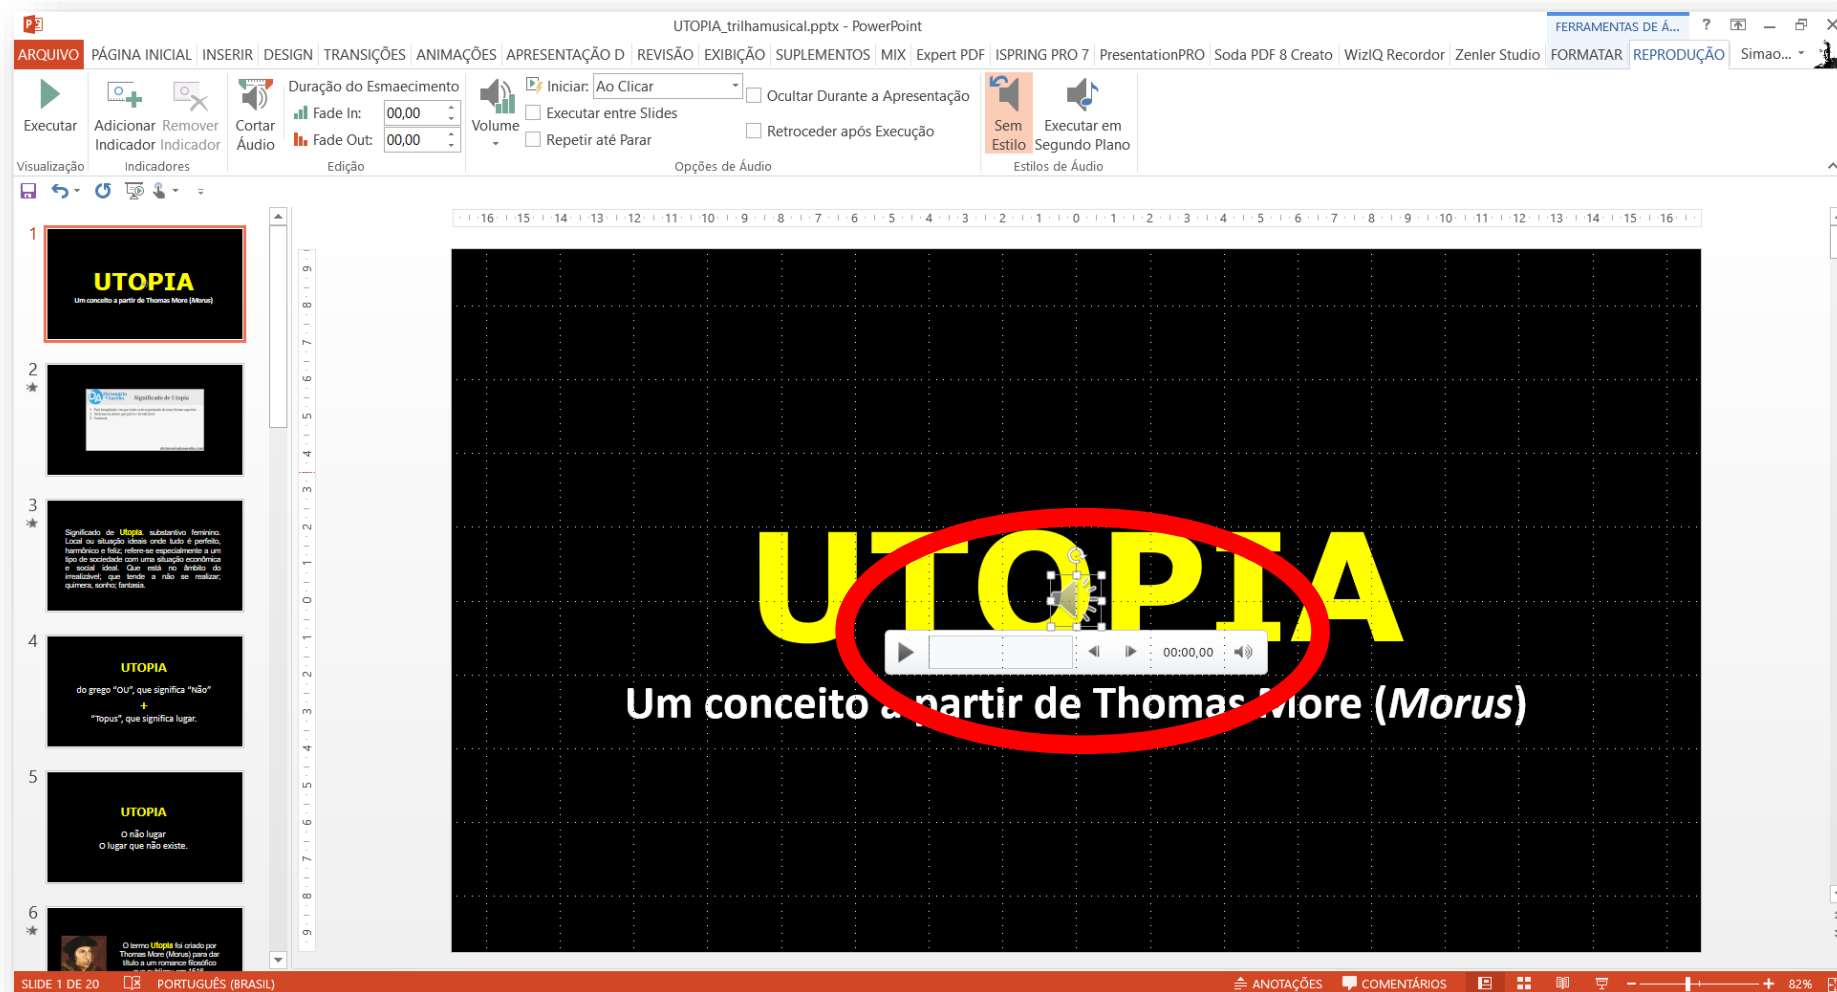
UTOPIA_trilhamusical.pptx - PowerPoint

FERRAMENTAS DE Á...

ARQUIVO PÁGINA INICIAL INSERIR DESIGN TRANSIÇÕES ANIMAÇÕES APRESENTAÇÃO D REVISÃO EXIBIÇÃO SUPLEMENTOS MIX Expert PDF ISPRING PRO 7 PresentationPRO Soda PDF 8 Creato WizIQ Recordor Zenler Studio FORMATAR REPRODUÇÃO Simao...

Executar
Visualização

Adicionar Indicador Remover Indicador
Indicadores

Cortar Áudio
Duração do Esmaecimento
Fade In: 00,00
Fade Out: 00,00
Edição

Volume
Iniciar: Ao Clicar
Executar entre Slides
Repetir até Parar
Ocultar Durante a Apresentação
Retroceder após Execução
Opções de Áudio

Sem Estilo
Executar em Segundo Plano
Estilos de Áudio

1
UTOPIA
Um conceito a partir de Thomas More (Morus)

2
Significado de Utopia

3
Significado de Utopia, substantivo feminino. Local ou situação ideais onde tudo é perfeito, harmônico e feliz; refere-se especialmente a um tipo de sociedade com uma situação econômica e social ideal. Que está no âmbito do irrealizável; que tende a não se realizar; quimera, sonho; fantasia.

4
UTOPIA
do grego "OU", que significa "Não"
+
"Topus", que significa lugar.

5
UTOPIA
O não lugar
O lugar que não existe.

6
O termo Utopia foi criado por Thomas More (Morus) para dar título a um romance filosófico

UTOPIA
Um conceito a partir de Thomas More (Morus)

00:00,00

SLIDE 1 DE 20 PORTUGUÊS (BRASIL) ANOTAÇÕES COMENTÁRIOS 82%